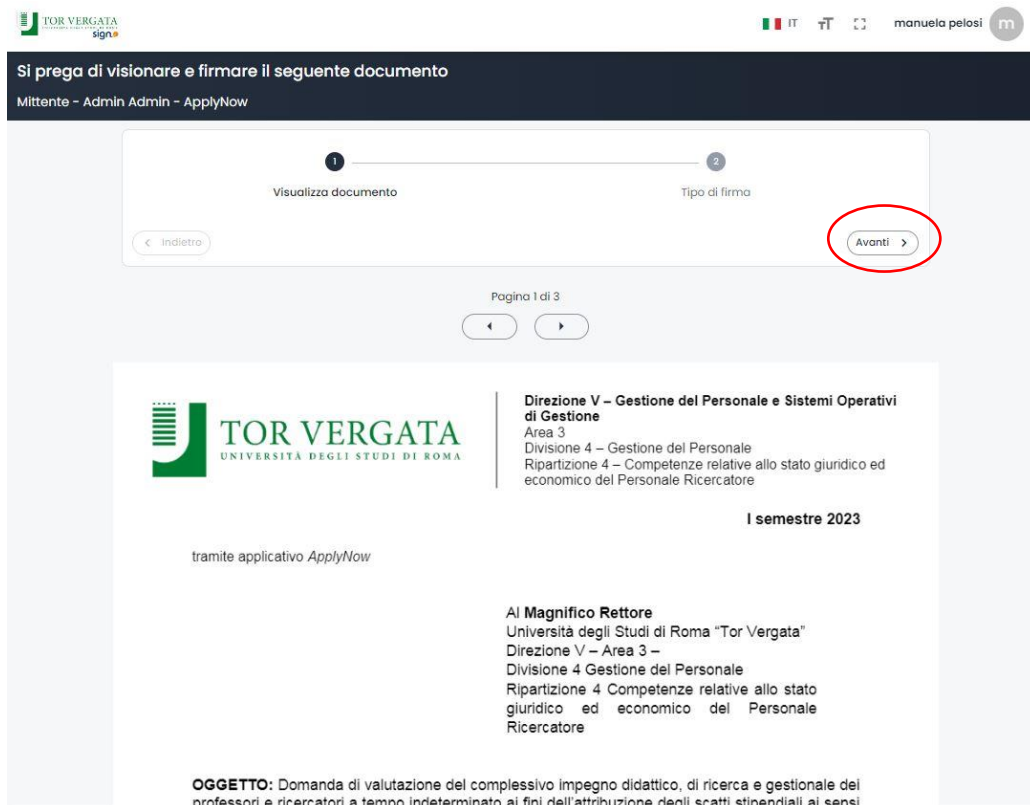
TOR VERGATA sign

IT manuela pelosi m

Si prega di visionare e firmare il seguente documento

Mittente - Admin Admin - ApplyNow

1 Visualizza documento

2 Tipo di firma

< Indietro

Avanti >

Pagina 1 di 3

TOR VERGATA
UNIVERSITÀ DEGLI STUDI DI ROMA

**Direzione V – Gestione del Personale e Sistemi Operativi di Gestione**
Area 3
Divisione 4 – Gestione del Personale
Ripartizione 4 – Competenze relative allo stato giuridico ed economico del Personale Ricercatore

**I semestre 2023**

tramite applicativo *ApplyNow*

Al **Magnifico Rettore**
Università degli Studi di Roma "Tor Vergata"
Direzione V – Area 3 –
Divisione 4 Gestione del Personale
Ripartizione 4 Competenze relative allo stato giuridico ed economico del Personale Ricercatore

**OGGETTO:** Domanda di valutazione del complessivo impegno didattico, di ricerca e gestionale dei professori e ricercatori a tempo indeterminato ai fini dell'attribuzione degli scatti stipendiali ai sensi